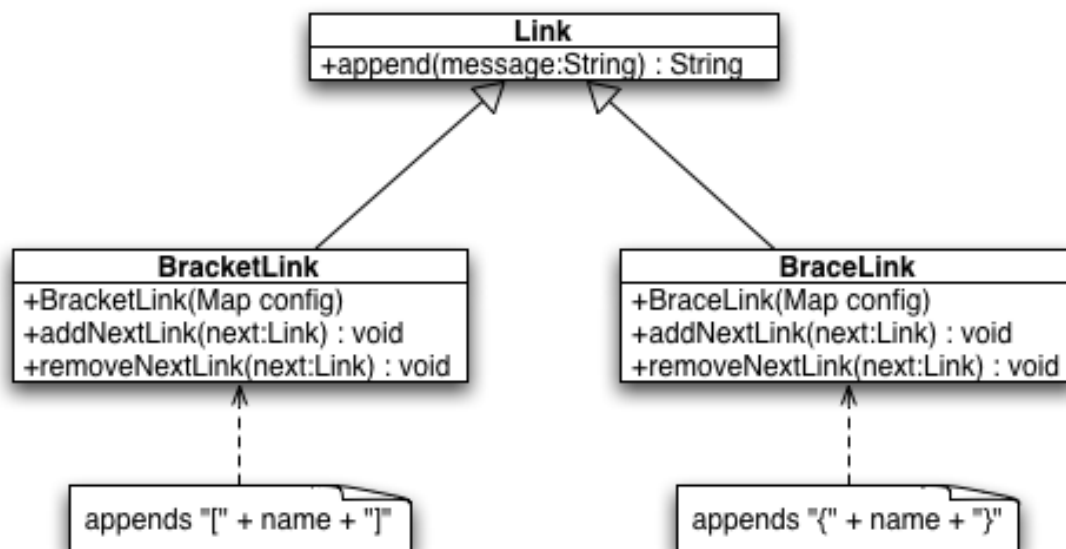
Link
+append(message:String) : String

BracketLink
+BracketLink(Map config)
+addNextLink(next:Link) : void
+removeNextLink(next:Link) : void

BraceLink
+BraceLink(Map config)
+addNextLink(next:Link) : void
+removeNextLink(next:Link) : void

appends "[" + name + "]"

appends "{" + name + "}"